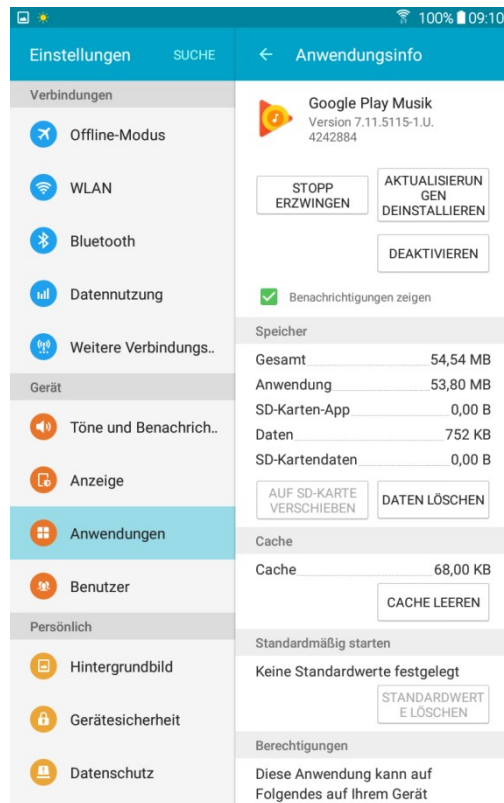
100% 09:10

Einstellungen SUCHE

Verbindungen

Offline-Modus

WLAN

Bluetooth

Datennutzung

Weitere Verbindungs..

Gerät

Töne und Benachrich..

Anzeige

Anwendungen

Benutzer

Persönlich

Hintergrundbild

Gerätesicherheit

Datenschutz

← Anwendungsinfo

Google Play Musik
Version 7.11.5115-1.U.4242884

STOPP ERZWINGEN

AKTUALISIERUNGEN DEINSTALLIEREN

DEAKTIVIEREN

Benachrichtigungen zeigen

Speicher

| | |
|---|---|
| Gesamt | 54,54 MB |
| Anwendung | 53,80 MB |
| SD-Karten-App | 0,00 B |
| Daten | 752 KB |
| SD-Kartendaten | 0,00 B |

AUF SD-KARTE VERSCHIEBEN

DATEN LÖSCHEN

Cache

Cache 68,00 KB

CACHE LEEREN

Standardmäßig starten

Keine Standardwerte festgelegt

STANDARDWERTE LÖSCHEN

Berechtigungen

Diese Anwendung kann auf Folgendes auf Ihrem Gerät